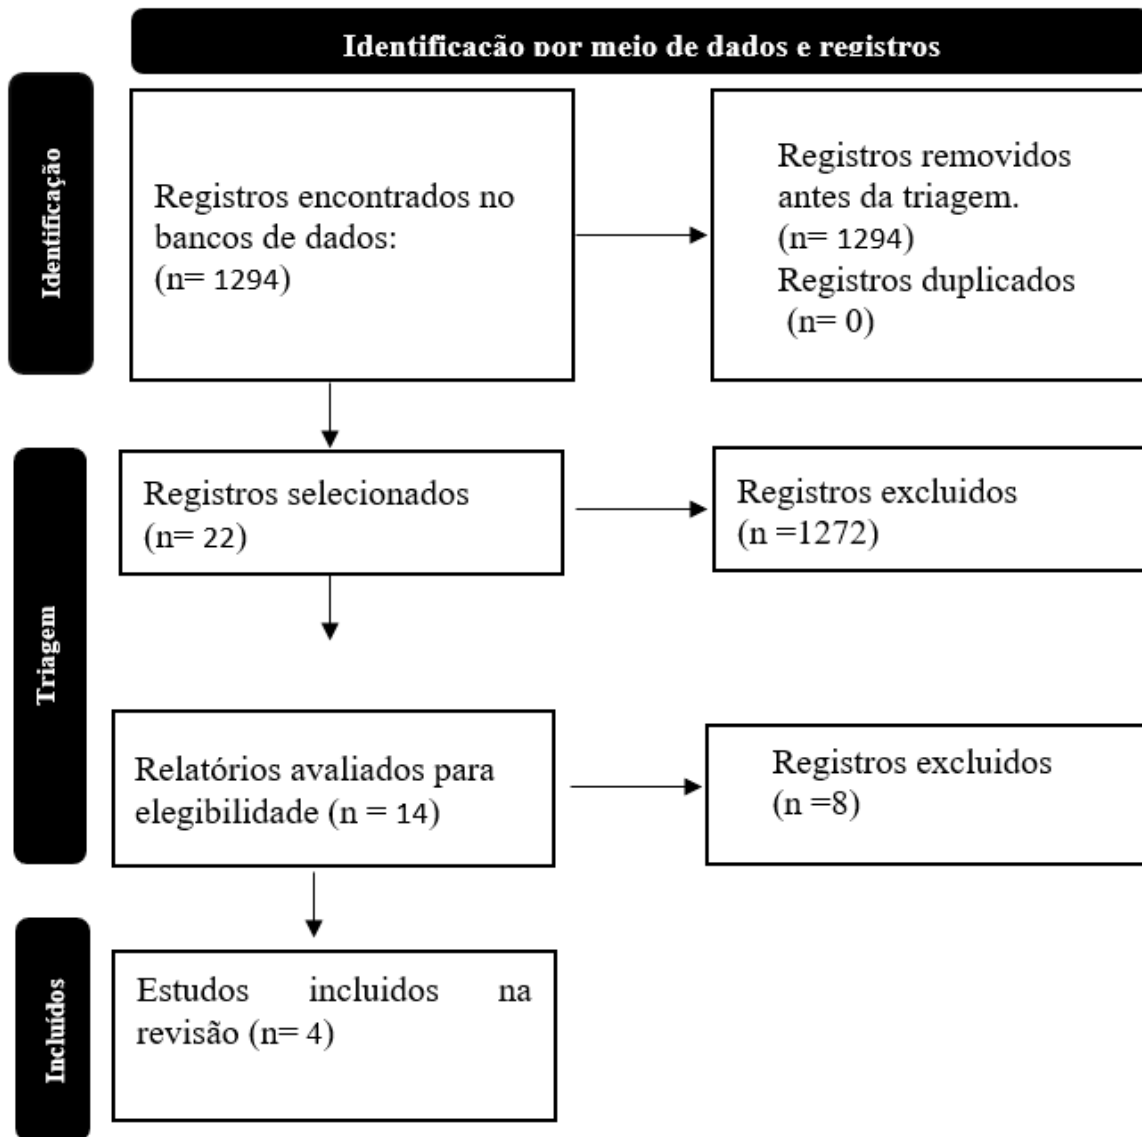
Identificação por meio de dados e registros

Identificação

Registros encontrados no bancos de dados: (n= 1294)

Registros removidos antes da triagem. (n= 1294)
Registros duplicados (n= 0)

Triagem

Registros selecionados (n= 22)

Registros excluidos (n =1272)

Relatórios avaliados para elegibilidade (n = 14)

Registros excluidos (n =8)

Incluídos

Estudos incluidos na revisão (n= 4)